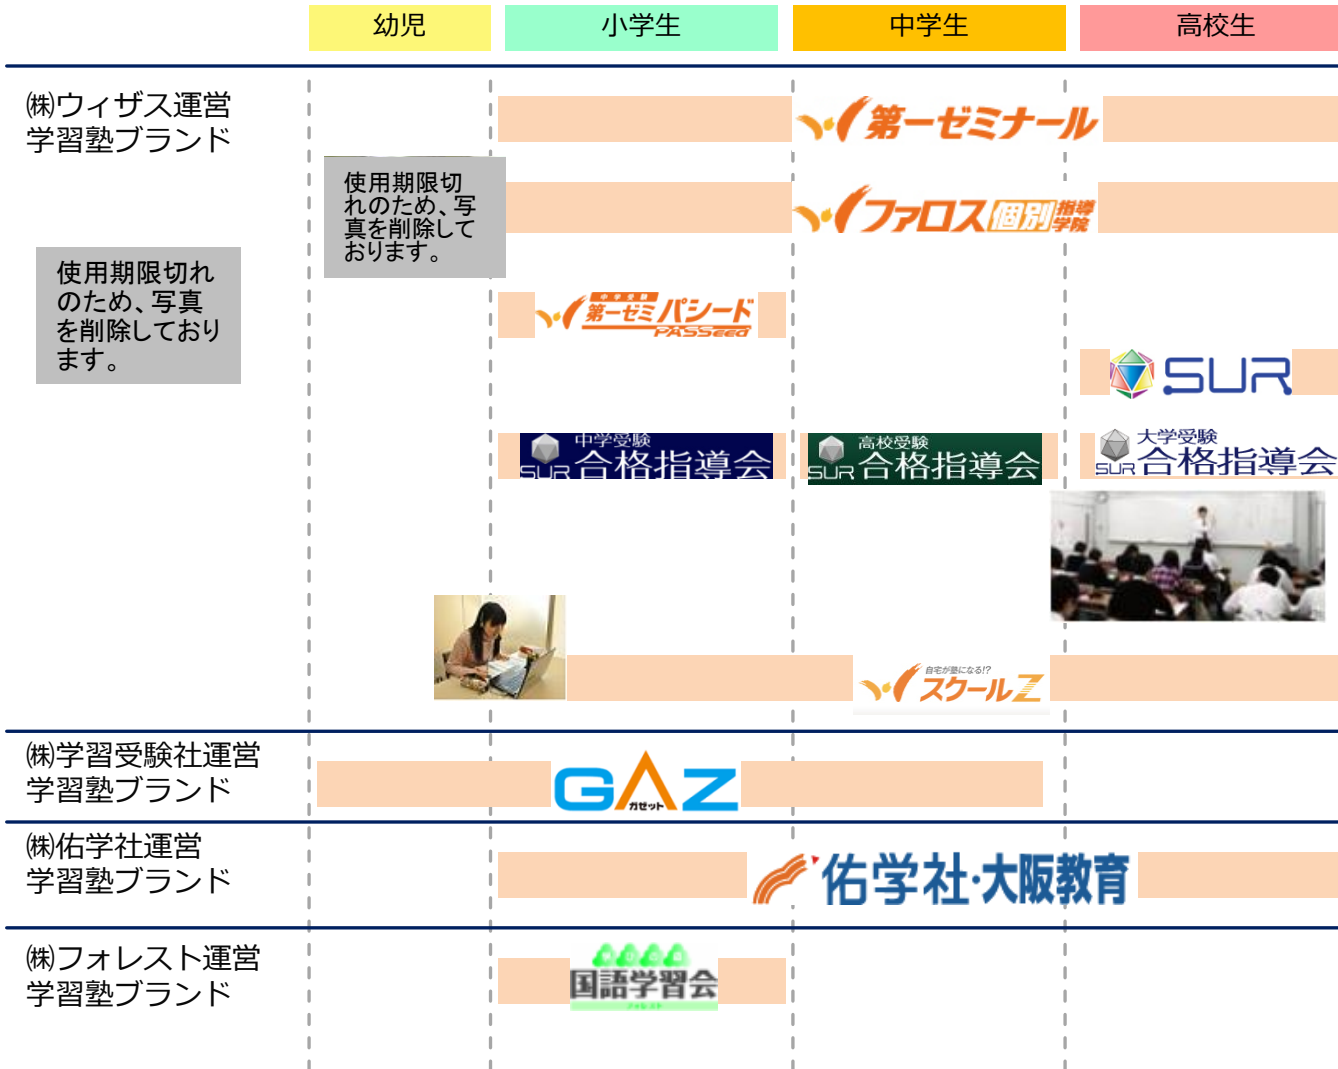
幼児 小学生 中学生 高校生

㈱ウィザス運営
学習塾ブランド

使用期限切れのため、写真を削除しております。

使用期限切れのため、写真を削除しております。

第一ゼミナール

ファロス個別指導学院

中学受験 第一ゼミパシード PASSEED

SUR

中学受験 SUR 合格指導会

高校受験 SUR 合格指導会

大学受験 SUR 合格指導会

自宅が塾になる!? スクールZ

㈱学習受験社運営
学習塾ブランド

GAZ ガゼット

㈱佑学社運営
学習塾ブランド

佑学社·大阪教育

㈱フォレスト運営
学習塾ブランド

国語学習会